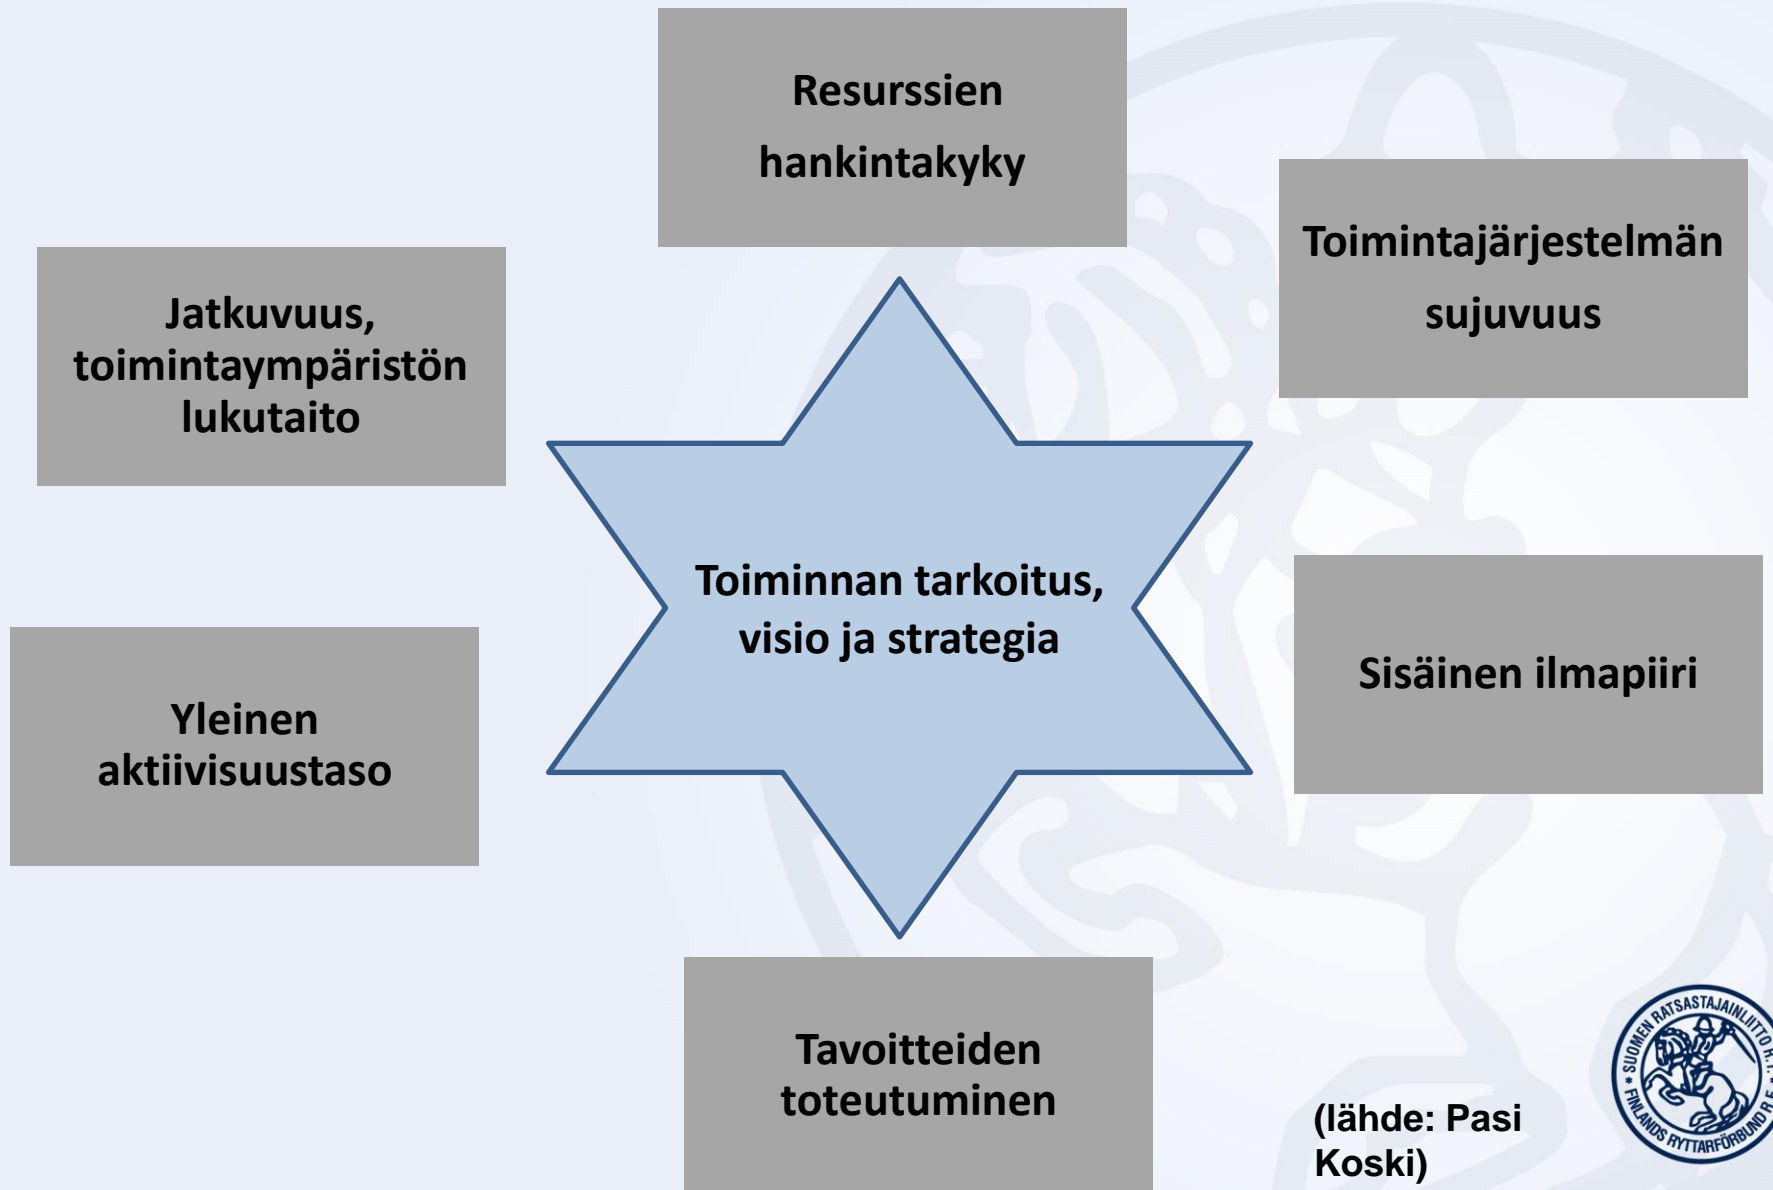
Resurssien hankintakyky

Jatkuvuus, toimintaympäristön lukutaito

Toimintajärjestelmän sujuvuus

Toiminnan tarkoitus, visio ja strategia

Yleinen aktiivisuustaso

Sisäinen ilmapiiri

Tavoitteiden toteutuminen

(lähde: Pasi Koski)

SUOMEN RATSASTAJAINLIITTO R.Y. * FINLANDS RYTTARFÖRBUND R.F. *